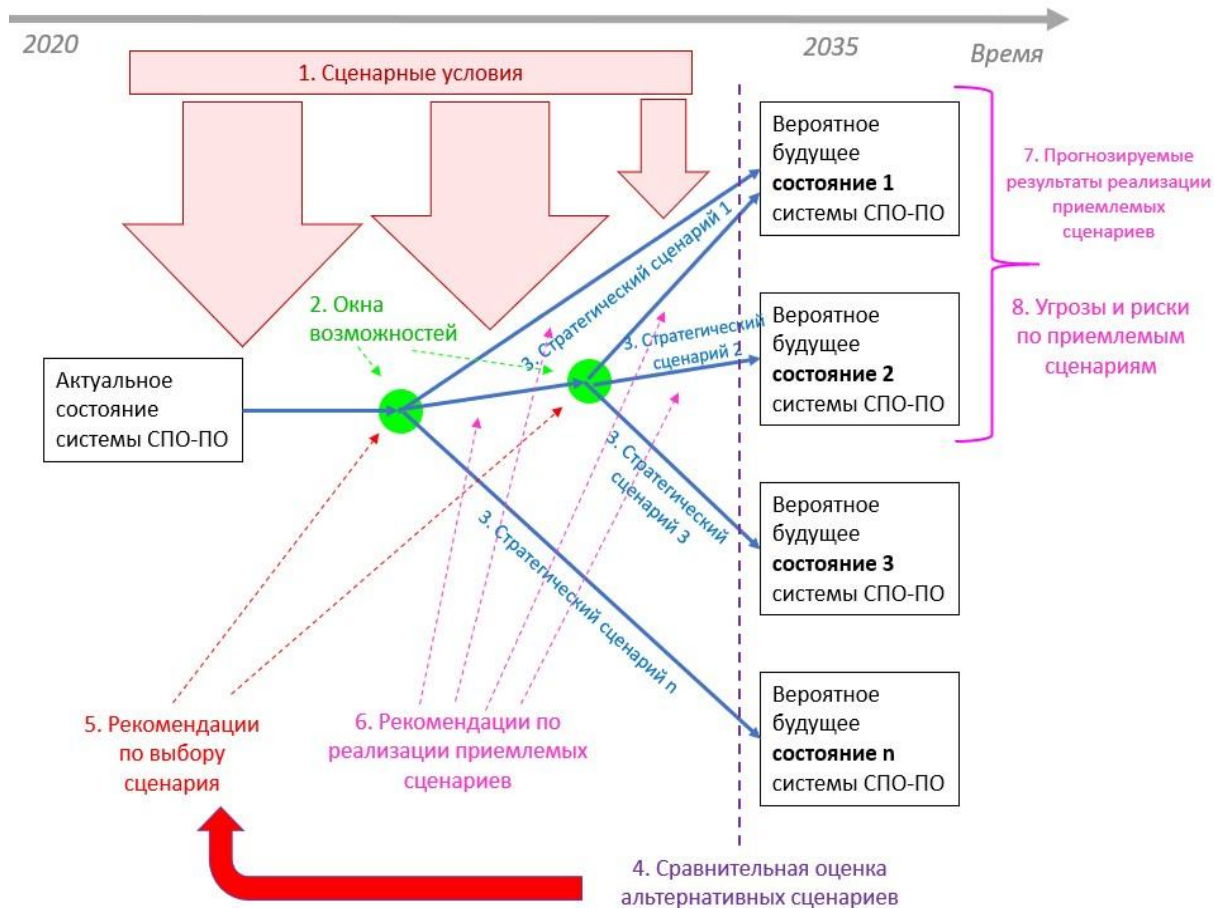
2020

2035

Время

1. Сценарные условия

Вероятное будущее **состояние 1** системы СПО-ПО

7. Прогнозируемые результаты реализации приемлемых сценариев

2. Окна возможностей

3. Стратегический сценарий 1

3. Стратегический сценарий 2

Вероятное будущее **состояние 2** системы СПО-ПО

8. Угрозы и риски по приемлемым сценариям

Актуальное состояние системы СПО-ПО

3. Стратегический сценарий 3

Вероятное будущее **состояние 3** системы СПО-ПО

3. Стратегический сценарий n

Вероятное будущее **состояние n** системы СПО-ПО

5. Рекомендации по выбору сценария

6. Рекомендации по реализации приемлемых сценариев

4. Сравнительная оценка альтернативных сценариев